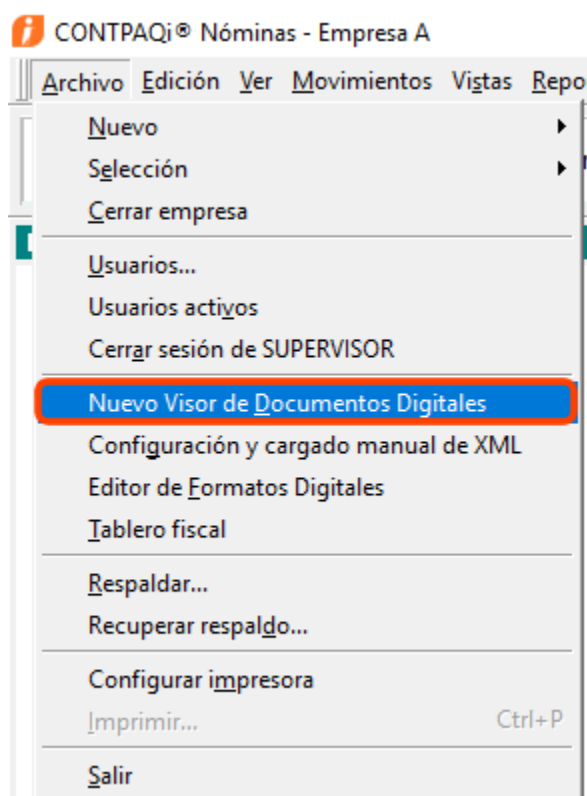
CONTPAQi® Nóminas - Empresa A

Archivo Edición Ver Movimientos Vistas Repo

Nuevo
Selección
Cerrar empresa

Usuarios...
Usuarios activos
Cerrar sesión de SUPERVISOR

Nuevo Visor de Documentos Digitales
Configuración y cargado manual de XML
Editor de Formatos Digitales
Tablero fiscal

Respaldar...
Recuperar respaldo...

Configurar impresora
Imprimir... Ctrl+P

Salir